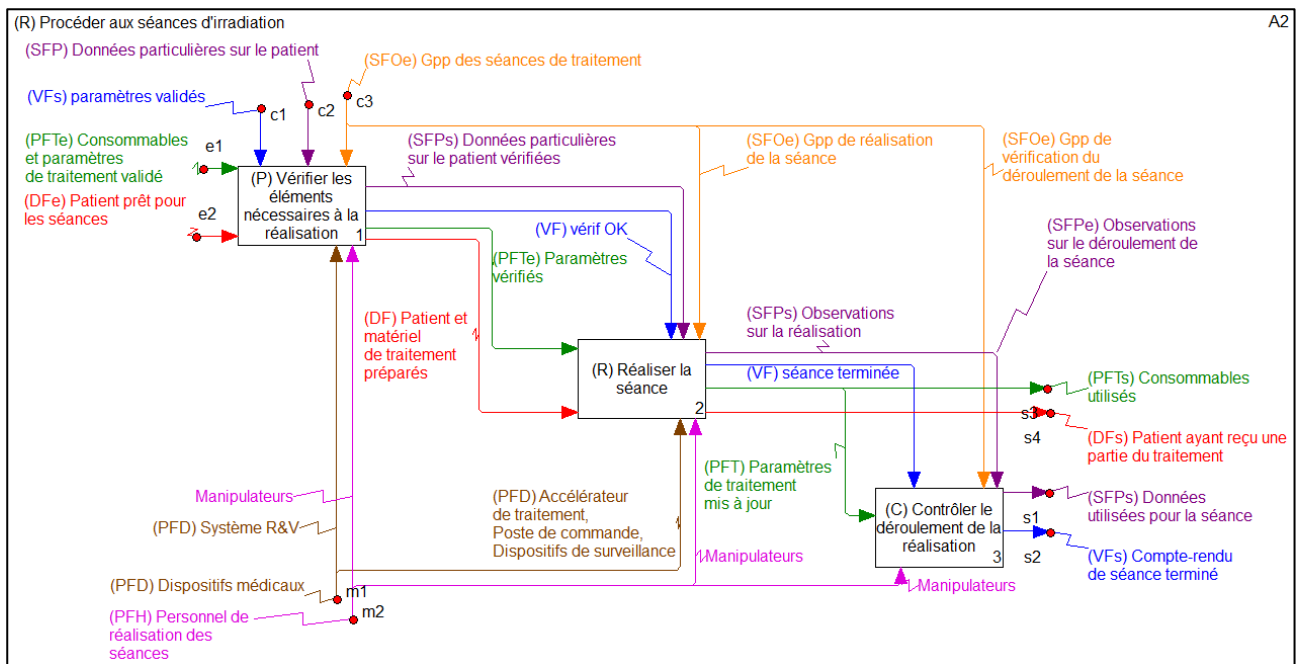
(R) Procéder aux séances d'irradiation

A2

(SFP) Données particulières sur le patient

(SFOe) Gpp des séances de traitement

(VFs) paramètres validés

c1

c2

c3

(PFTe) Consommables et paramètres de traitement validé

e1

(DFe) Patient prêt pour les séances

e2

(P) Vérifier les éléments nécessaires à la réalisation

1

(SFPs) Données particulières sur le patient vérifiées

(SFOe) Gpp de réalisation de la séance

(SFOe) Gpp de vérification du déroulement de la séance

(VF) vérif OK

(PFTe) Paramètres vérifiés

(SFPe) Observations sur le déroulement de la séance

(DF) Patient et matériel de traitement préparés

(SFPs) Observations sur la réalisation

(R) Réaliser la séance

2

(VF) séance terminée

(PFTs) Consommables utilisés

s3

s4

(DFs) Patient ayant reçu une partie du traitement

(PFT) Paramètres de traitement mis à jour

Manipulateurs

(PFD) Système R&V

(PFD) Accélérateur de traitement, Poste de commande, Dispositifs de surveillance

(C) Contrôler le déroulement de la réalisation

3

(SFPs) Données utilisées pour la séance

s1

s2

(VFs) Compte-rendu de séance terminé

Manipulateurs

(PFD) Dispositifs médicaux

m1

m2

Manipulateurs

(PFH) Personnel de réalisation des séances